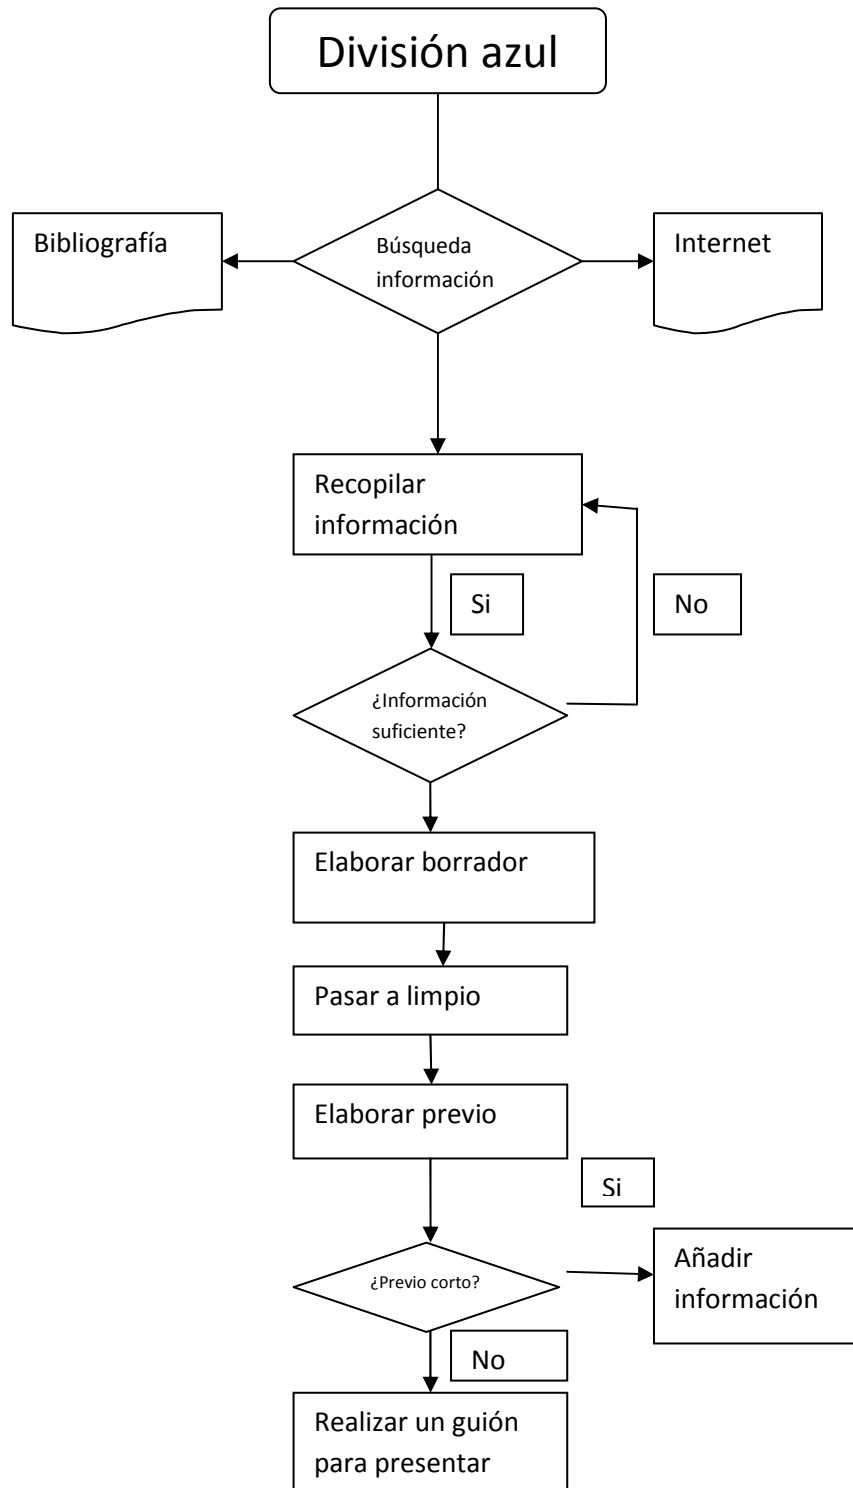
División azul

Bibliografía

Búsqueda información

Internet

Recopilar información

Si

No

¿Información suficiente?

Elaborar borrador

Pasar a limpio

Elaborar previo

Si

¿Previo corto?

Añadir información

No

Realizar un guión para presentar